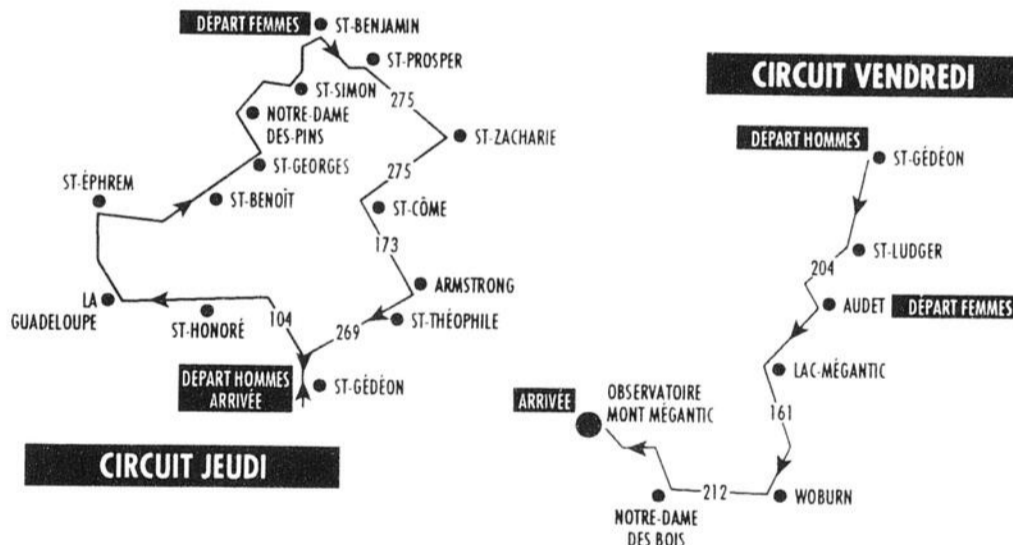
DÉPART FEMMES
ST-BENJAMIN
ST-PROSPER
ST-SIMON
275
NOTRE-DAME DES-PINS
ST-ZACHARIE
ST-GEORGES
275
ST-ÉPHREM
ST-BENOÎT
ST-CÔME
173
ARMSTRONG
LA GUADELOUPE
ST-HONORÉ
104
269
ST-THÉOPHILE
DÉPART HOMMES ARRIVÉE
ST-GÉDÉON
CIRCUIT JEUDI

CIRCUIT VENDREDI
DÉPART HOMMES
ST-GÉDÉON
ST-LUDGER
204
AUDET
DÉPART FEMMES
LAC-MÉGANTIC
ARRIVÉE
OBSERVATOIRE MONT MÉGANTIC
161
212
WOBURN
NOTRE-DAME DES BOIS